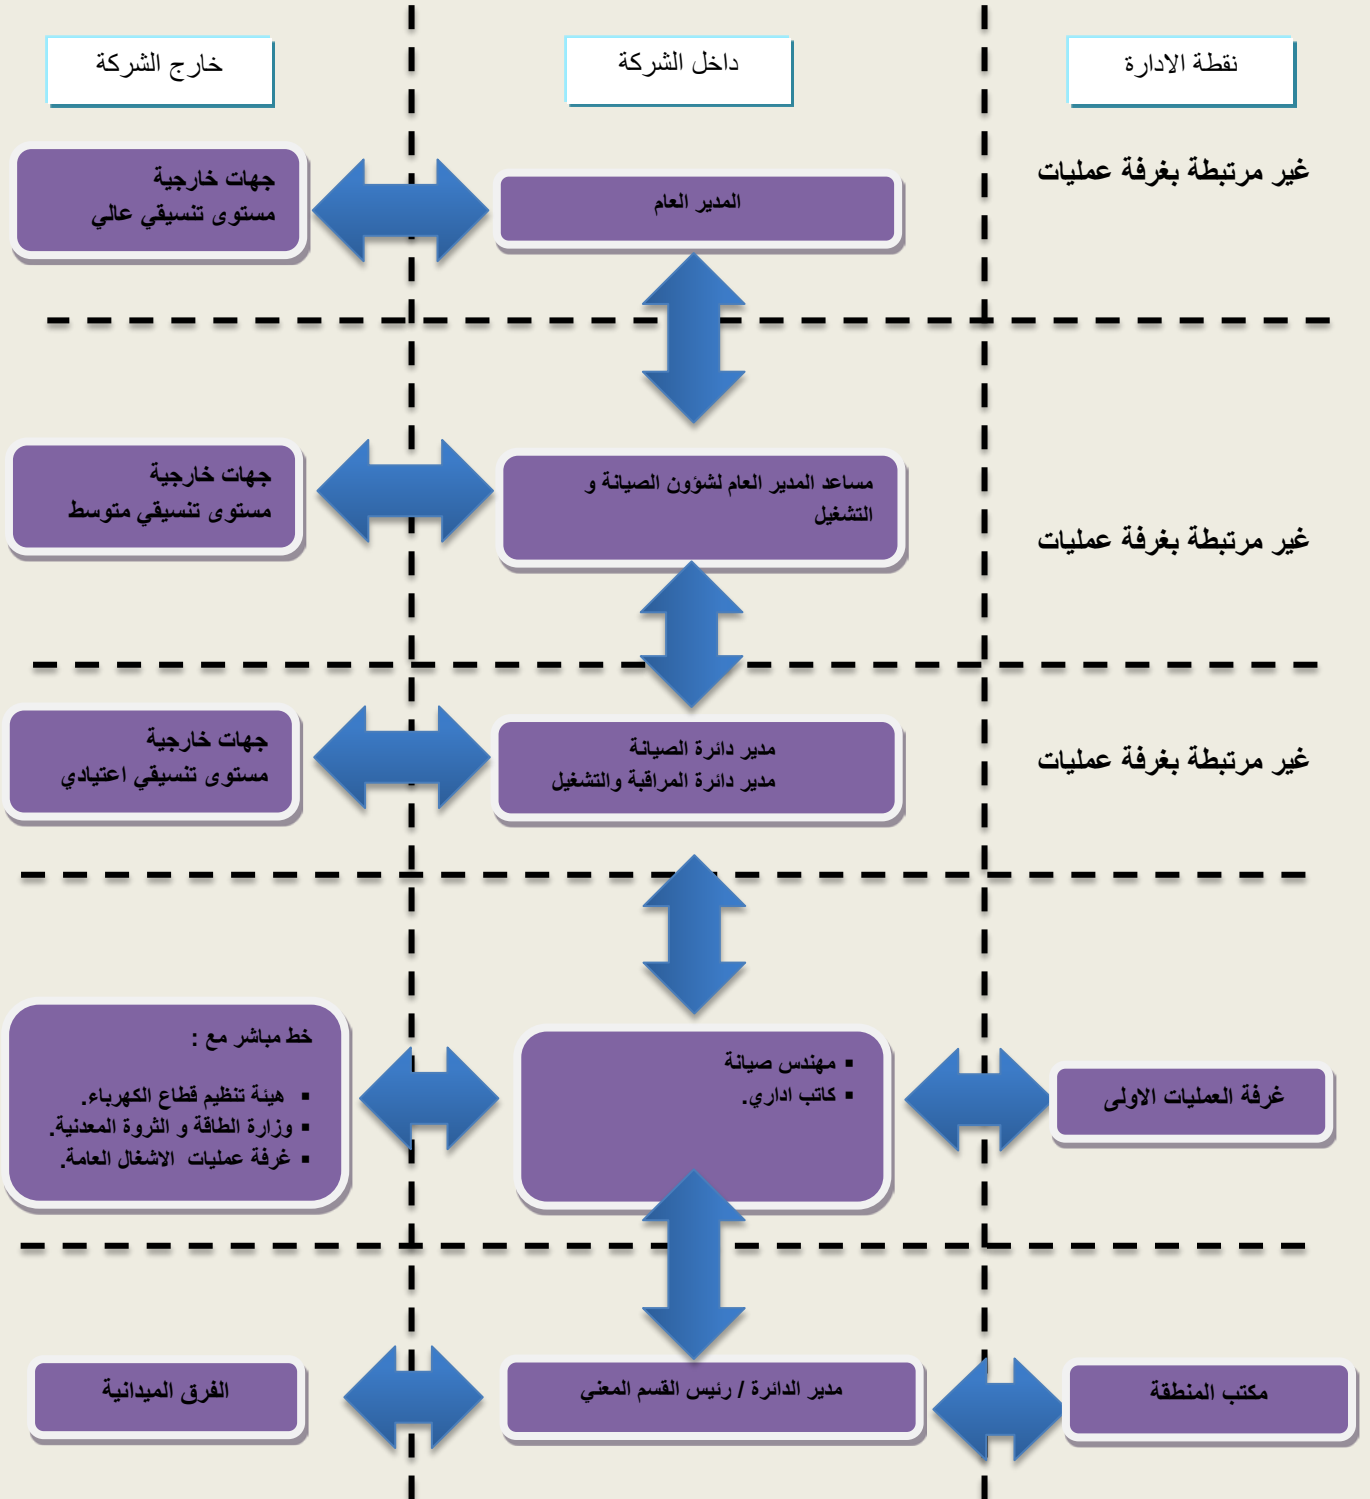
نقطة الادارة

داخل الشركة

خارج الشركة

غير مرتبطة بغرفة عمليات

المدير العام

جهات خارجية
مستوى تنسيقي عالي

غير مرتبطة بغرفة عمليات

مساعد المدير العام لشؤون الصيانة و التشغيل

جهات خارجية
مستوى تنسيقي متوسط

غير مرتبطة بغرفة عمليات

مدير دائرة الصيانة
مدير دائرة المراقبة والتشغيل

جهات خارجية
مستوى تنسيقي اعتيادي

غرفة العمليات الاولى

▪ مهندس صيانة
▪ كاتب اداري.

خط مباشر مع :
▪ هيئة تنظيم قطاع الكهرباء.
▪ وزارة الطاقة و الثروة المعدنية.
▪ غرفة عمليات الاشغال العامة.

مكتب المنطقة

مدير الدائرة / رئيس القسم المعني

الفرق الميدانية